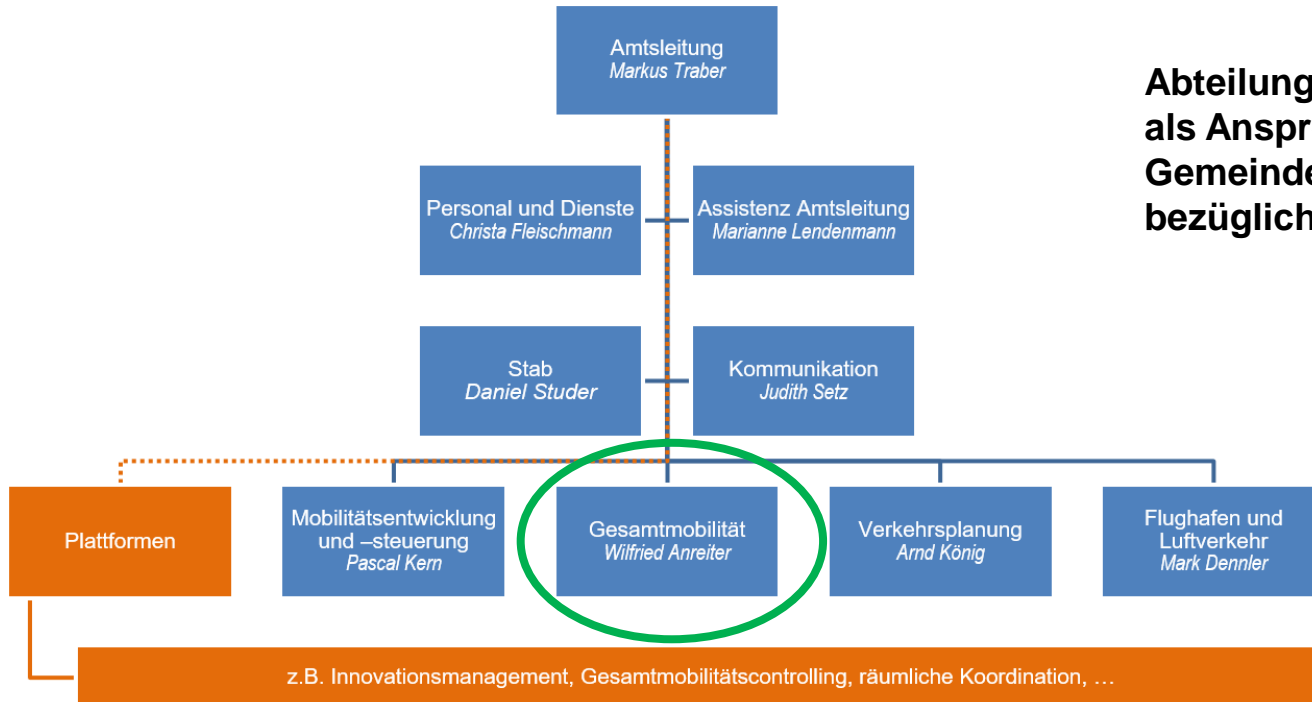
Amtsleitung
Markus Traber

Abteilung
als Anspr
Gemeinde
bezüglich

Personal und Dienste
Christa Fleischmann

Assistenz Amtsleitung
Marianne Lendenmann

Stab
Daniel Studer

Kommunikation
Judith Setz

Plattformen

Mobilitätsentwicklung und –steuerung
Pascal Kern

Gesamtmobilität
Wilfried Anreiter

Verkehrsplanung
Arnd König

Flughafen und Luftverkehr
Mark Dennler

z.B. Innovationsmanagement, Gesamtmobilitätscontrolling, räumliche Koordination, …